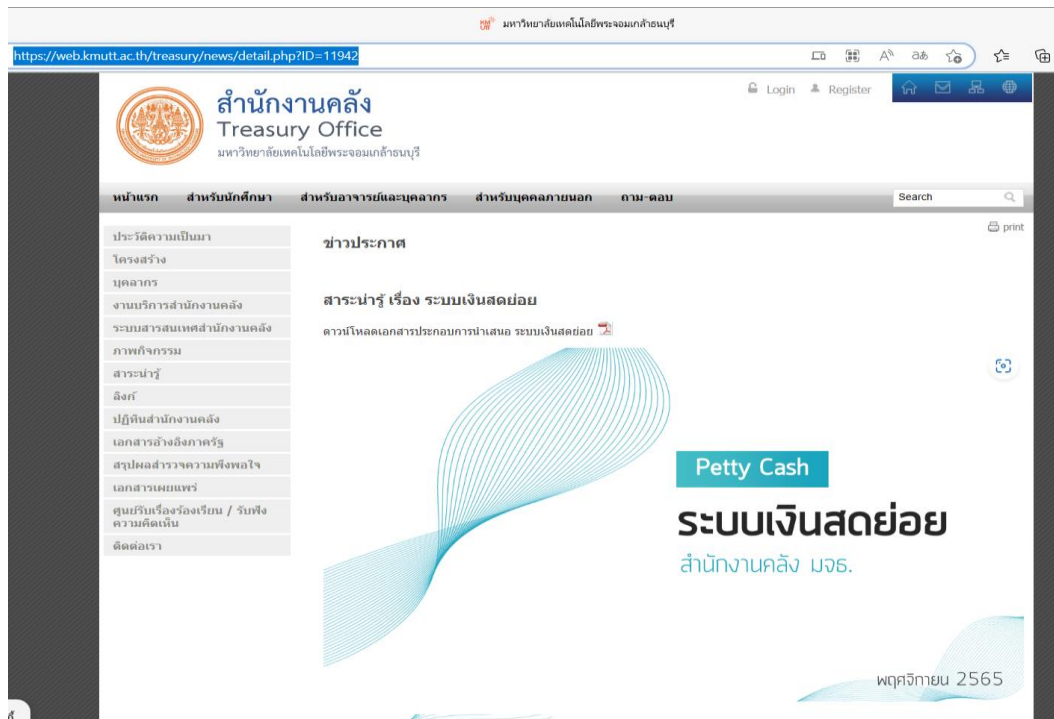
มหาวิทยาลัยเทคโนโลยีพระจอมเกล้าธนบุรี

https://web.kmutt.ac.th/treasury/news/detail.php?ID=11942

สำนักงานคลัง
Treasury Office
มหาวิทยาลัยเทคโนโลยีพระจอมเกล้าธนบุรี

Login Register

หน้าแรก สำหรับนักศึกษา สำหรับอาจารย์และบุคลากร สำหรับบุคคลภายนอก ถาม-ตอบ

Search

print

ประวัติความเป็นมา
โครงสร้าง
บุคลากร
งานบริการสำนักงานคลัง
ระบบสารสนเทศสำนักงานคลัง
ภาพกิจกรรม
สาระน่ารู้
ลิงก์
ปฏิทินสำนักงานคลัง
เอกสารอ้างอิงภาครัฐ
สรุปผลสำรวจความพึงพอใจ
เอกสารเผยแพร่
ศูนย์รับเรื่องร้องเรียน / รับฟังความคิดเห็น
ติดต่อเรา

ข่าวประกาศ

สาระน่ารู้ เรื่อง ระบบเงินสดย่อย

ดาวน์โหลดเอกสารประกอบการนำเสนอ ระบบเงินสดย่อย

Petty Cash
ระบบเงินสดย่อย
สำนักงานคลัง มจธ.

พฤศจิกายน 2565